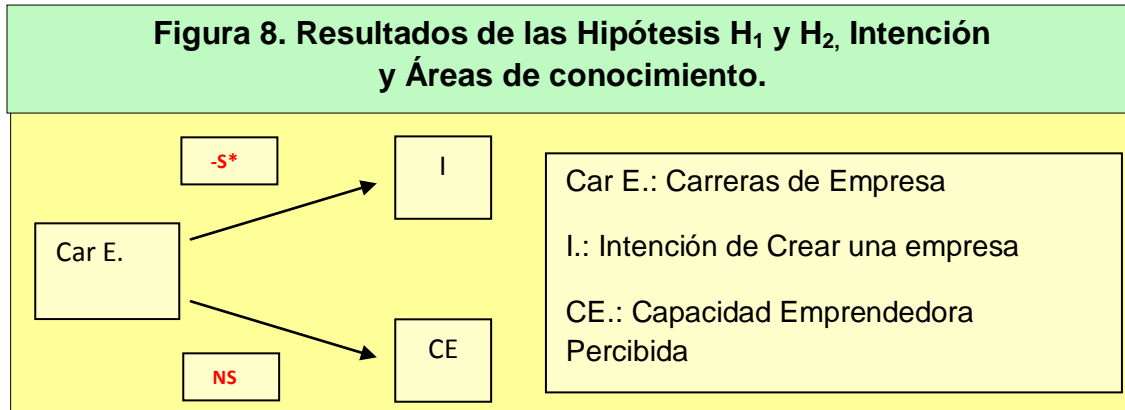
Figura 8. Resultados de las Hipótesis $H_1$ y $H_2$, Intención y Áreas de conocimiento.

-S*

I

Car E.

NS

CE

Car E.: Carreras de Empresa

I.: Intención de Crear una empresa

CE.: Capacidad Emprendedora Percibida